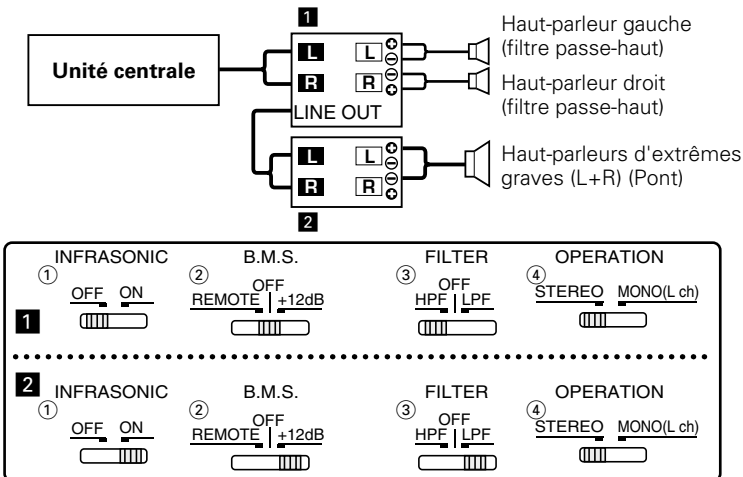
1

Unité centrale

L L

R R

LINE OUT

Haut-parleur gauche (filtre passe-haut)

Haut-parleur droit (filtre passe-haut)

L L

R R

Haut-parleurs d'extrêmes graves (L+R) (Pont)

2

INFRASONIC
①
OFF ON

B.M.S.
②
OFF
REMOTE +12dB

FILTER
③
OFF
HPF LPF

OPERATION
④
STEREO MONO(L ch)

1

2

INFRASONIC
①
OFF ON

B.M.S.
②
OFF
REMOTE +12dB

FILTER
③
OFF
HPF LPF

OPERATION
④
STEREO MONO(L ch)